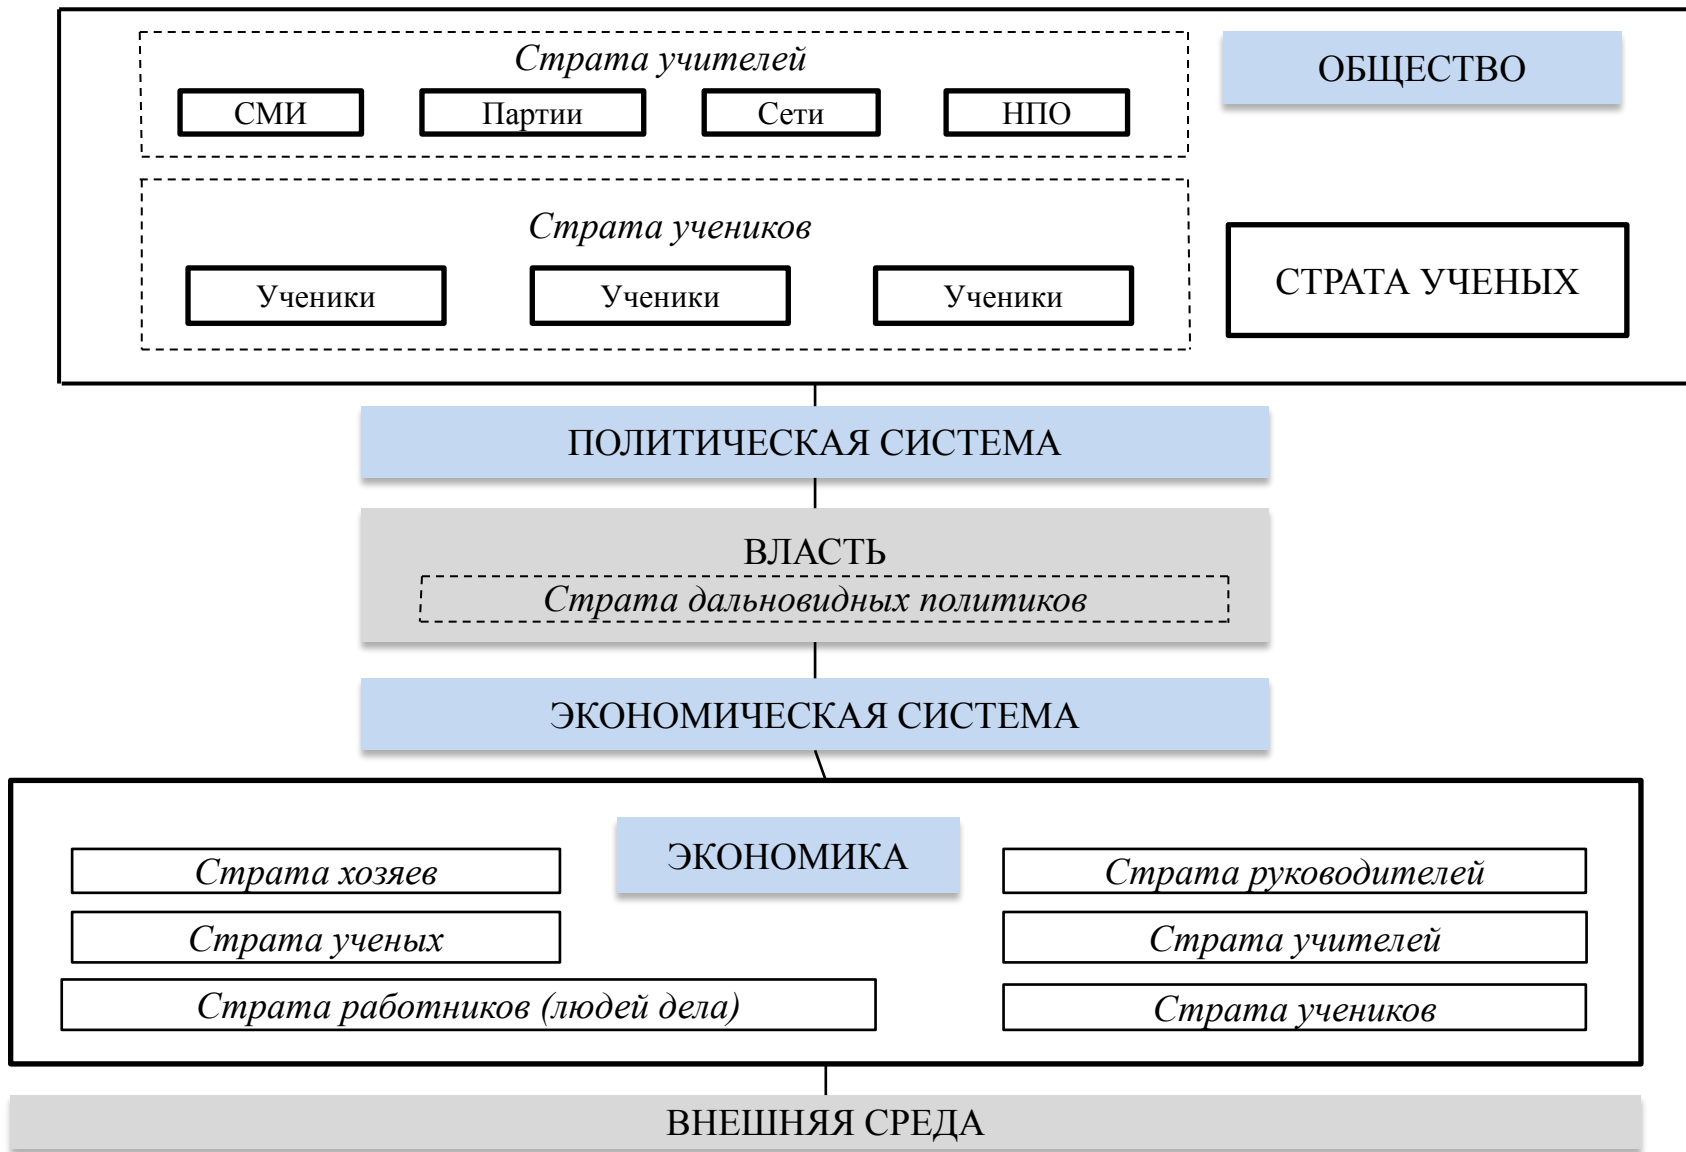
Страта учителей

СМИ

Партии

Сети

НПО

ОБЩЕСТВО

Страта учеников

Ученики

Ученики

Ученики

СТРАТА УЧЕНЫХ

ПОЛИТИЧЕСКАЯ СИСТЕМА

ВЛАСТЬ

Страта дальновидных политиков

ЭКОНОМИЧЕСКАЯ СИСТЕМА

Страта хозяев

ЭКОНОМИКА

Страта руководителей

Страта ученых

Страта учителей

Страта работников (людей дела)

Страта учеников

ВНЕШНЯЯ СРЕДА